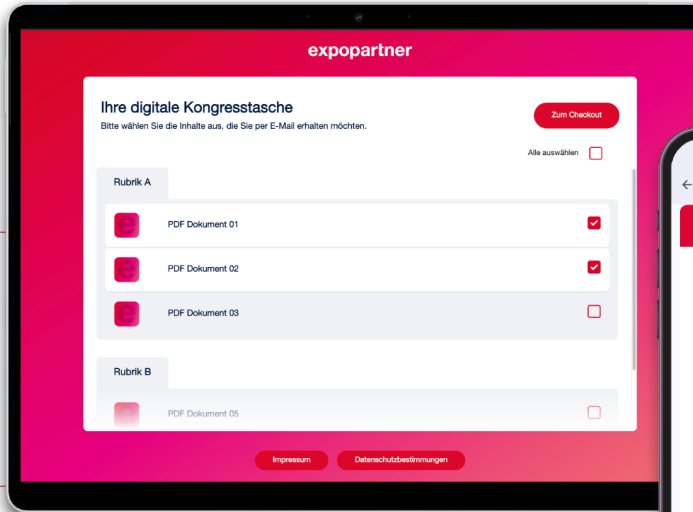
expopartner

Ihre digitale Kongresstasche

Bitte wählen Sie die Inhalte aus, die Sie per E-Mail erhalten möchten.

Zum Checkout

Alle auswählen

Rubrik A

PDF Dokument 01

PDF Dokument 02

PDF Dokument 03

Rubrik B

PDF Dokument 05

Impressum

Datenschutzbestimmungen